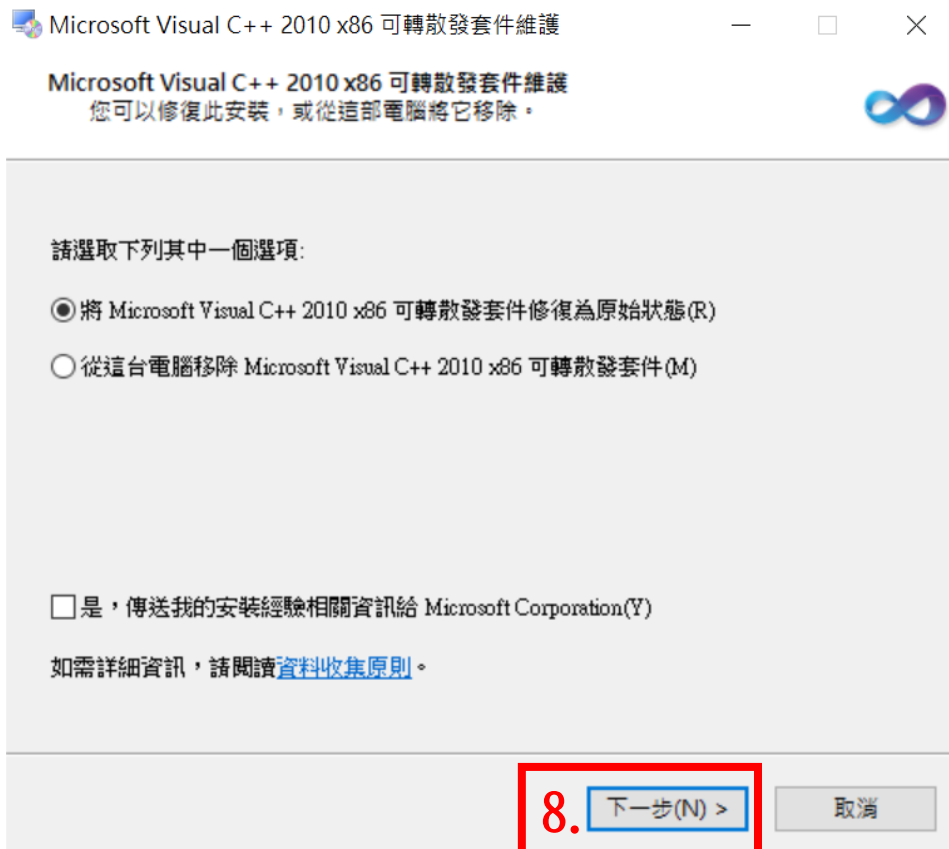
Microsoft Visual C++ 2010 x86 可轉散發套件維護

Microsoft Visual C++ 2010 x86 可轉散發套件維護
您可以修復此安裝，或從這部電腦將它移除。

請選取下列其中一個選項:

將 Microsoft Visual C++ 2010 x86 可轉散發套件修復為原始狀態(R)

從這台電腦移除 Microsoft Visual C++ 2010 x86 可轉散發套件(M)

是，傳送我的安裝經驗相關資訊給 Microsoft Corporation(Y)

如需詳細資訊，請閱讀資料收集原則。

8. 下一步(N) >

取消